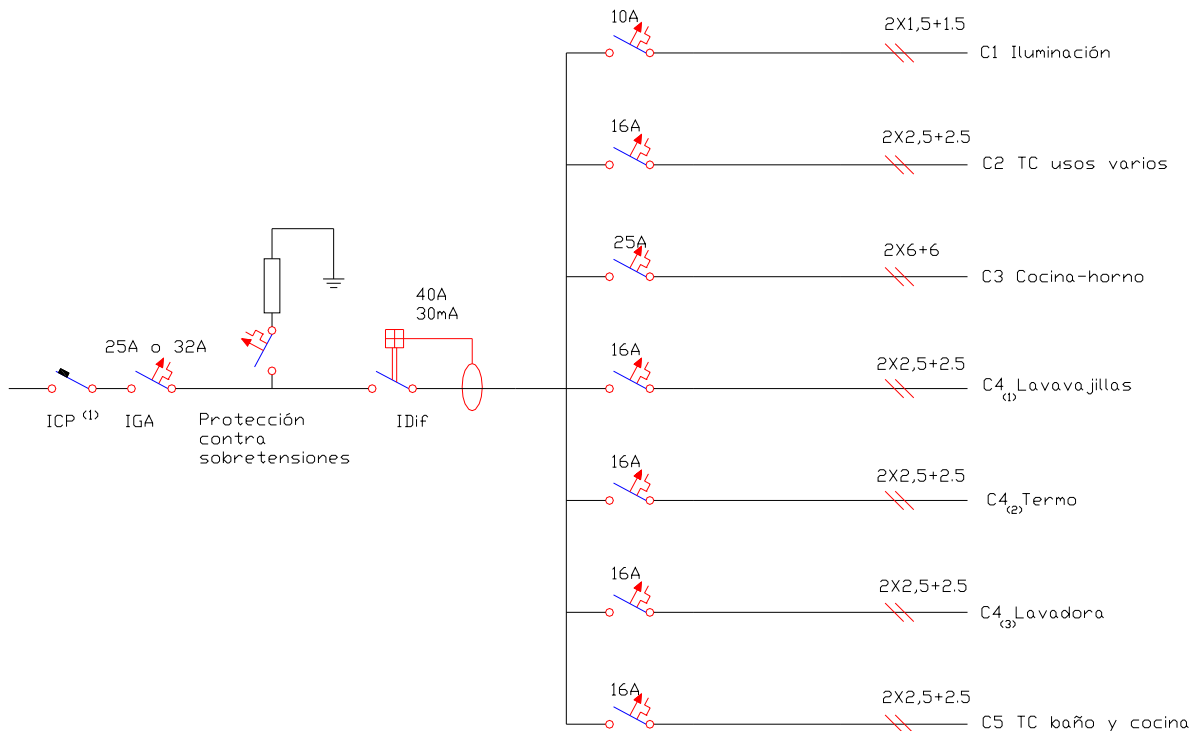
10A
2X1,5+1.5
C1 Iluminación

16A
2X2,5+2.5
C2 TC usos varios

25A
2X6+6
C3 Cocina-horno

40A
30mA

25A o 32A

ICP $^{(1)}$
IGA
Protección contra sobretensiones
IDif

16A
2X2,5+2.5
C4$_{(1)}$Lavavajillas

16A
2X2,5+2.5
C4$_{(2)}$Termo

16A
2X2,5+2.5
C4$_{(3)}$Lavadora

16A
2X2,5+2.5
C5 TC baño y cocina